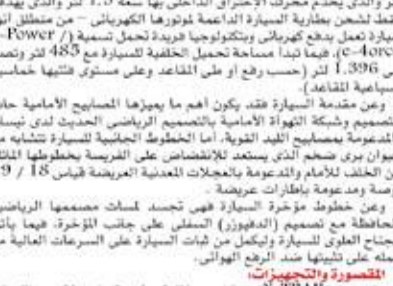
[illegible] والذي يتحدم محرك الإحتراق الداخلي بها سعة 1.5 لتر والذي يعمل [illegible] قابل للشحن بطارية السيارة الداعمة لموتورها الكهربائي - من منطلق ال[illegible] السيارة تعمل بدفع كهربائي وبتكنولوجيا فريدة تحمل تسمية (/ Power-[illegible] e-4orc)، فيما تبدأ مساحة تحميل الخلفية للسيارة مع 485 لتر وتصل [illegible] إلى 1.396 لتر (حسب رفع أو طي المقاعد وعلى مستوى فئتها خماسي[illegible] سباعية المقاعد).

وعن مقدمة السيارة فقد يكون أهم ما يميزها المصابيح الأمامية حاد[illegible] التصميم وشبكة التهواة الأمامية بالتصميم الرياضي الحديث لدى نيسان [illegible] المدعومة بمصابيح القيد القوية، أما الخطوط الجانبية للسيارة تتشابه مع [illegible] الحيوان برى ضخم الذي يستعد للإنقضاض على الفريسة بخطوطها الثا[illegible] من الخلف للأمام والمدعومة بالعجلات المعدنية العريضة قياس 18 / 19 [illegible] عريضة ومدعومة بإطارات عريضة.

وعن خطوط مؤخرة السيارة فهي تجسد لمسات مصممها الرياضي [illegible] المحافظة مع تصميم (الدفيوزر) السفلي على جانب المؤخرة، فيما بات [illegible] الجناح العلوي للسيارة ليكمل من ثبات السيارة على السرعات العالية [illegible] عمله على تثبيتها ضد الرفع الهوائي.

المقصورة والتجهيزات:
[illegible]